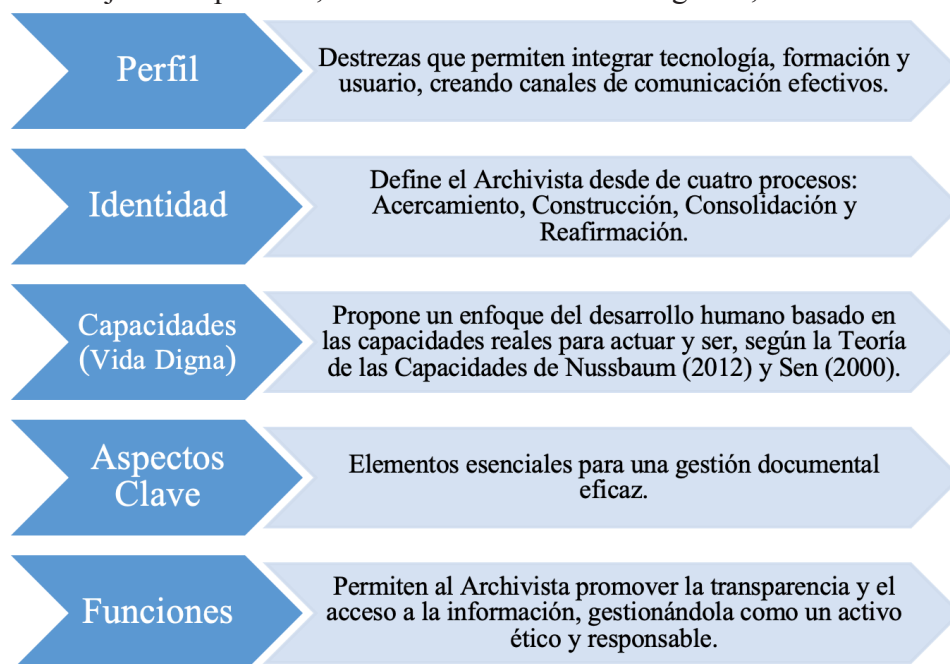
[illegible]

Perfil

Destrezas que permiten integrar tecnología, formación y usuario, creando canales de comunicación efectivos.

Identidad

Define el Archivista desde de cuatro procesos: Acercamiento, Construcción, Consolidación y Reafirmación.

Capacidades (Vida Digna)

Propone un enfoque del desarrollo humano basado en las capacidades reales para actuar y ser, según la Teoría de las Capacidades de Nussbaum (2012) y Sen (2000).

Aspectos Clave

Elementos esenciales para una gestión documental eficaz.

Funciones

Permiten al Archivista promover la transparencia y el acceso a la información, gestionándola como un activo ético y responsable.